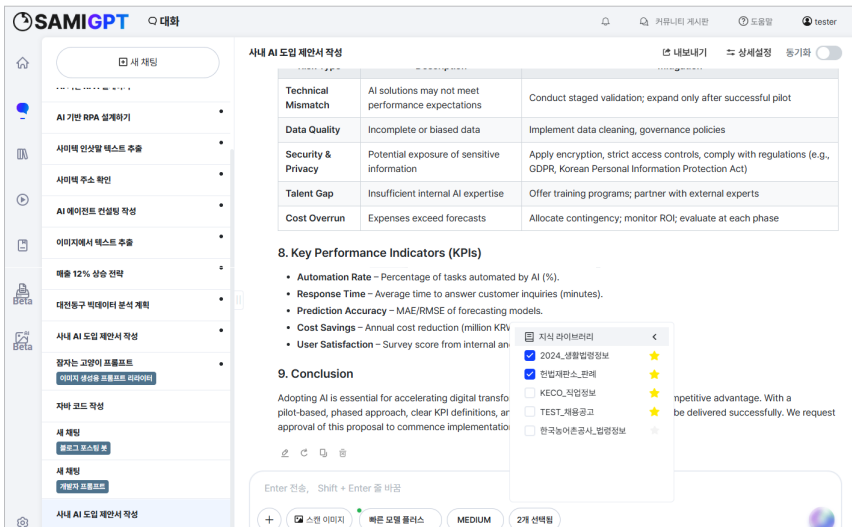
SAMIGPT 대화

커뮤니티 게시판 도움말 tester

새 채팅

AI 기반 RPA 설계하기
사미텍 인삿말 텍스트 추출
사미텍 주소 확인
AI 에이전트 컨설팅 작성
이미지에서 텍스트 추출
매출 12% 상승 전략
대전동구 빅데이터 분석 계획
사내 AI 도입 제안서 작성
잠자는 고양이 프롬프트
이미지 생성용 프롬프트 라이브러리
자바 코드 작성
새 채팅
블로그 포스팅 봇
새 채팅
개발자 프롬프트
사내 AI 도입 제안서 작성

Beta
Beta

사내 AI 도입 제안서 작성

내보내기 상세설정 동기화

| Technical Mismatch | AI solutions may not meet performance expectations | Conduct staged validation; expand only after successful pilot |
|---|---|---|
| Data Quality | Incomplete or biased data | Implement data cleaning, governance policies |
| Security & Privacy | Potential exposure of sensitive information | Apply encryption, strict access controls, comply with regulations (e.g., GDPR, Korean Personal Information Protection Act) |
| Talent Gap | Insufficient internal AI expertise | Offer training programs; partner with external experts |
| Cost Overrun | Expenses exceed forecasts | Allocate contingency; monitor ROI; evaluate at each phase |

8. Key Performance Indicators (KPIs)

• Automation Rate – Percentage of tasks automated by AI (%).
• Response Time – Average time to answer customer inquiries (minutes).
• Prediction Accuracy – MAE/RMSE of forecasting models.
• Cost Savings – Annual cost reduction (million KRW
• User Satisfaction – Survey score from internal an

9. Conclusion

Adopting AI is essential for accelerating digital transfo mpetitive advantage. With a pilot-based, phased approach, clear KPI definitions, ar be delivered successfully. We request approval of this proposal to commence implementation

지식 라이브러리
2024_생활법령정보
헌법재판소_판례
KECO_직업정보
TEST_채용공고
한국농어촌공사_법령정보

Enter 전송, Shift + Enter 줄 바꿈

스캔 이미지 빠른 모델 플러스 MEDIUM 2개 선택됨